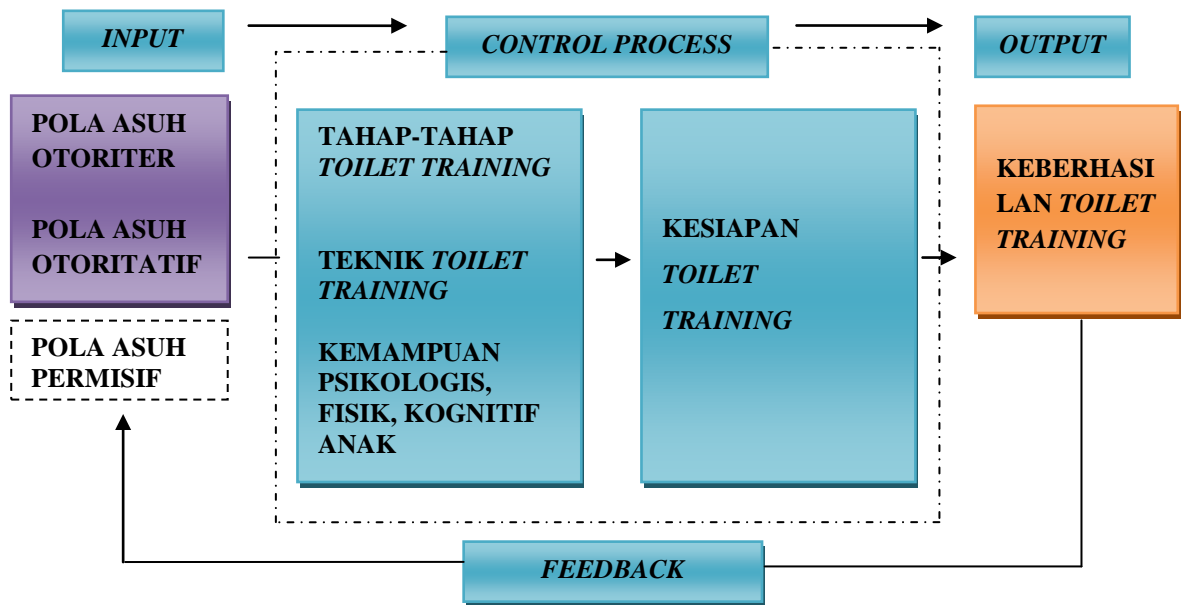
INPUT

CONTROL PROCESS

OUTPUT

POLA ASUH OTORITER

POLA ASUH OTORITATIF

POLA ASUH PERMISIF

TAHAP-TAHAP TOILET TRAINING

TEKNIK TOILET TRAINING

KEMAMPUAN PSIKOLOGIS, FISIK, KOGNITIF ANAK

KESIAPAN TOILET TRAINING

KEBERHASILAN TOILET TRAINING

FEEDBACK